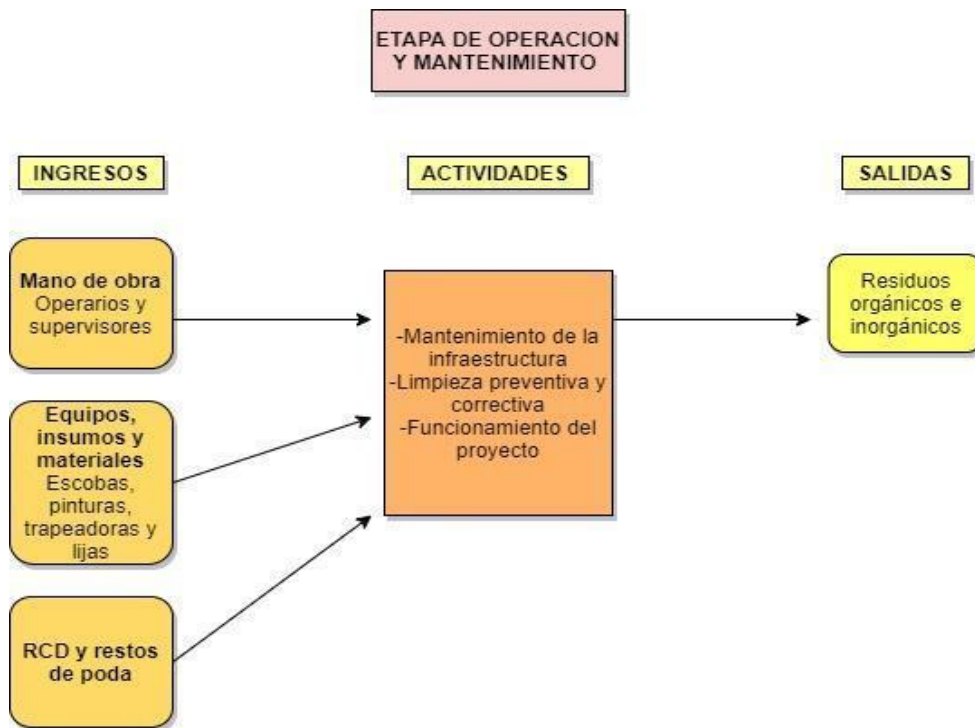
ETAPA DE OPERACION Y MANTENIMIENTO

INGRESOS

ACTIVIDADES

SALIDAS

Mano de obra
Operarios y supervisores

Equipos, insumos y materiales
Escobas, pinturas, trapeadoras y lijas

RCD y restos de poda

-Mantenimiento de la infraestructura
-Limpieza preventiva y correctiva
-Funcionamiento del proyecto

Residuos orgánicos e inorgánicos